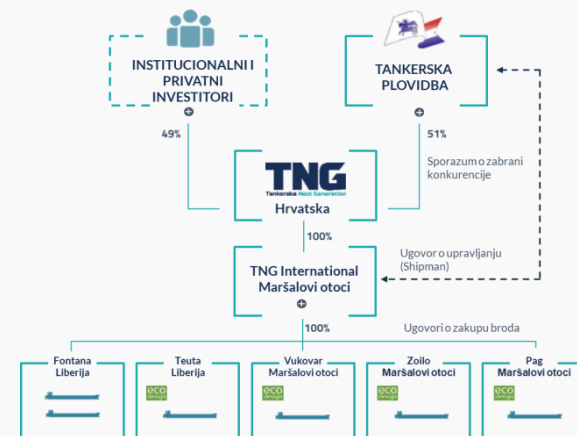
INSTITUCIONALNI I PRIVATNI INVESTITORI

TANKERSKA PLOVIDBA

49%

51%

Sporazum o zabrani konkurencije

TNG
Tankerska Next Generation
Hrvatska

100%

Ugovor o upravljanju (Shipman)

TNG International Maršalovi otoci

100%

Ugovori o zakupu broda

Fontana Liberija

Teuta Liberija
eco design

Vukovar Maršalovi otoci
eco design

Zoilo Maršalovi otoci
eco design

Pag Maršalovi otoci
eco design